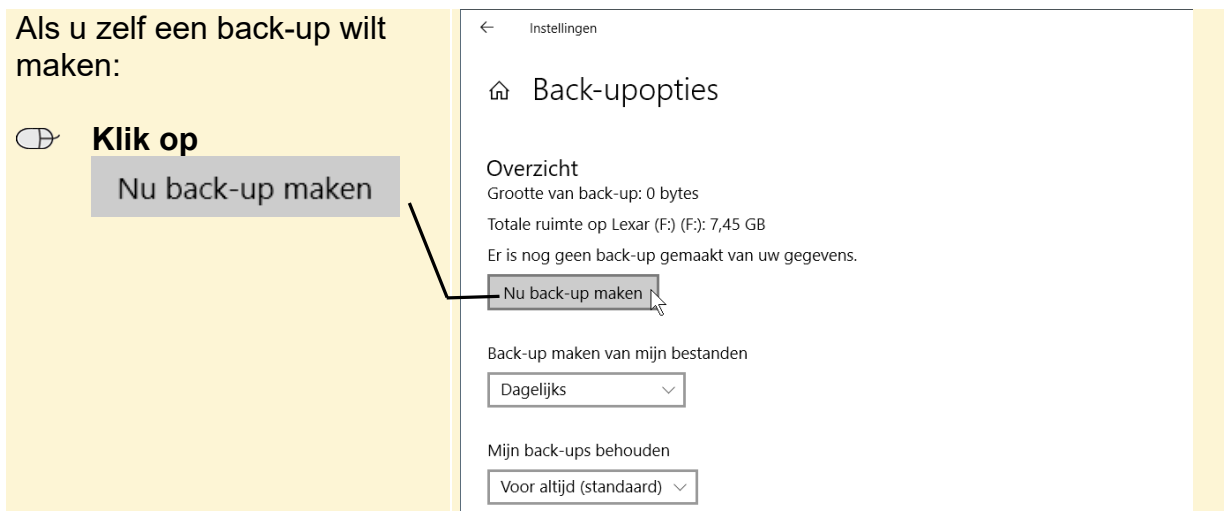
Als u zelf een back-up wilt maken:

Klik op
Nu back-up maken

←   Instellingen

Back-upopties

Overzicht
Grootte van back-up: 0 bytes
Totale ruimte op Lexar (F:) (F:): 7,45 GB
Er is nog geen back-up gemaakt van uw gegevens.

Nu back-up maken

Back-up maken van mijn bestanden
Dagelijks

Mijn back-ups behouden
Voor altijd (standaard)